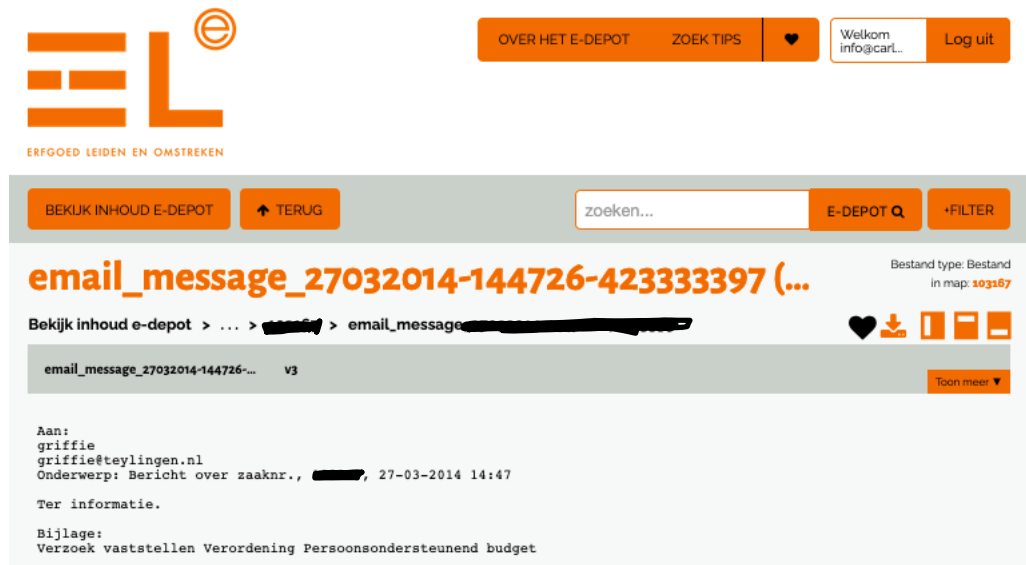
ERFGOED LEIDEN EN OMSTREKEN

OVER HET E-DEPOT ZOEK TIPS

Welkom info@carl...

Log uit

BEKIJK INHOUD E-DEPOT

TERUG

zoeken...

E-DEPOT

+FILTER

email_message_27032014-144726-423333397 (...

Bestand type: Bestand
in map: 103167

Bekijk inhoud e-depot > ... > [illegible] > email_message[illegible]

email_message_27032014-144726-...   v3

Toon meer ▼

Aan:
griffie
griffie@teylingen.nl
Onderwerp: Bericht over zaaknr., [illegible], 27-03-2014 14:47

Ter informatie.

Bijlage:
Verzoek vaststellen Verordening Persoonsondersteunend budget